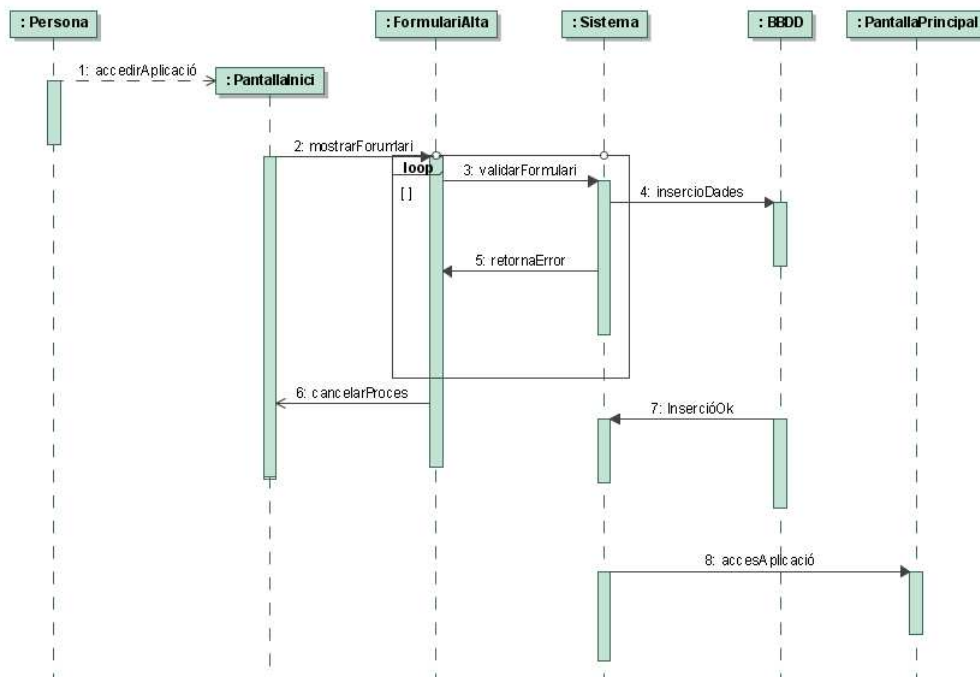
: Persona

: FormulariAlta

: Sistema

: BBDD

: PantallaPrincipal

1: accedirAplicació

: PantallaInici

2: mostrarForumlari

loop

[ ]

3: validarFormulari

4: insercioDades

5: retornaError

6: cancelarProces

7: InsercióOk

8: accesAplicació